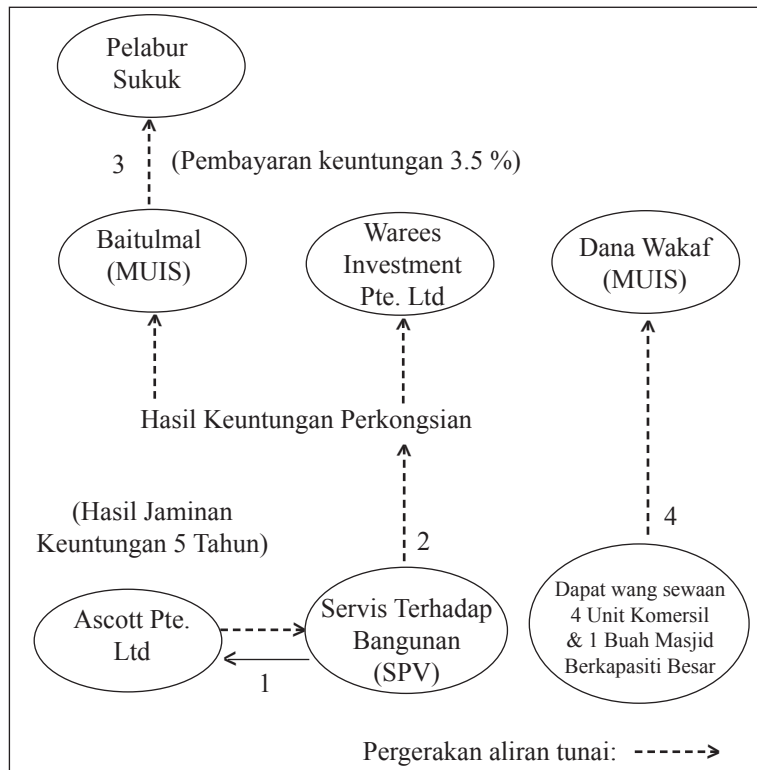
Pelabur Sukuk

3

(Pembayaran keuntungan 3.5 %)

Baitulmal (MUIS)

Warees Investment Pte. Ltd

Dana Wakaf (MUIS)

Hasil Keuntungan Perkongsian

(Hasil Jaminan Keuntungan 5 Tahun)

2

4

Ascott Pte. Ltd

Servis Terhadap Bangunan (SPV)

1

Dapat wang sewaan 4 Unit Komersil & 1 Buah Masjid Berkapasiti Besar

Pergerakan aliran tunai: - - - - - ->